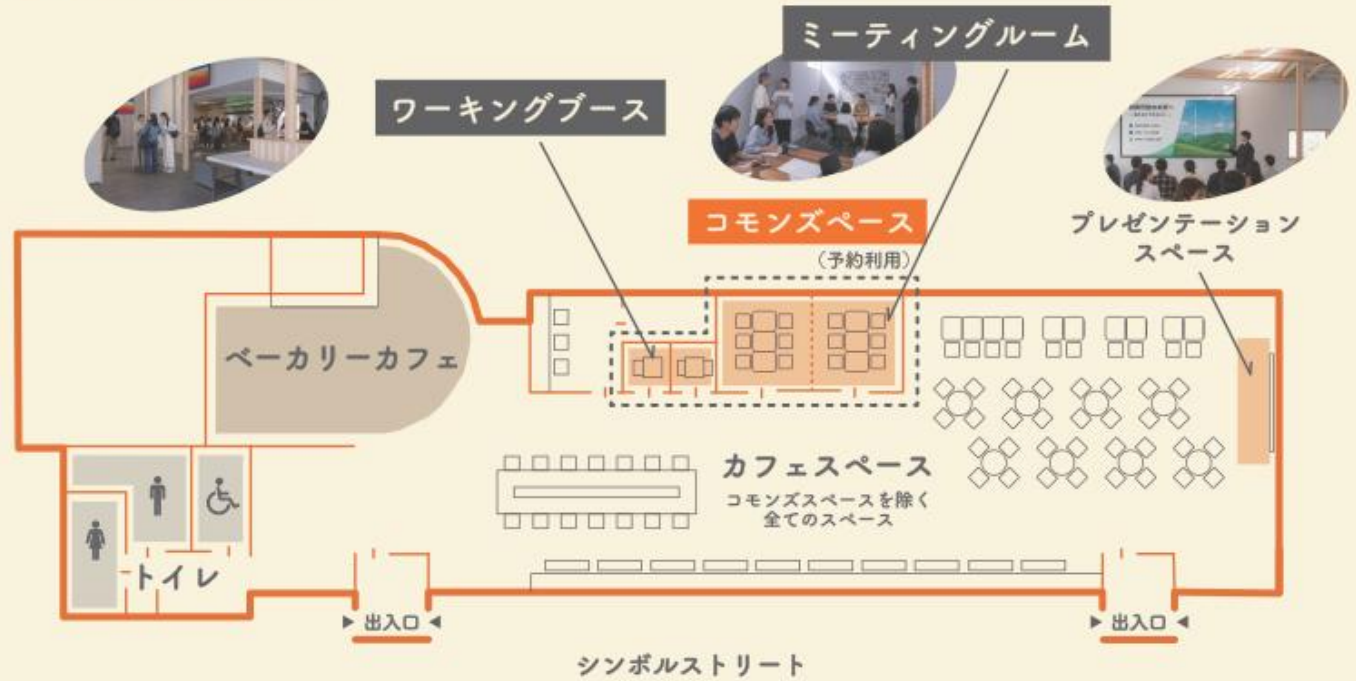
ミーティングルーム

ワーキングブース

コモンズペース

（予約利用）

プレゼンテーション
スペース

ベーカリーカフェ

カフェスペース

コモンズスペースを除く
全てのスペース

トイレ

▶ 出入口 ◀

▶ 出入口 ◀

シンボルストリート